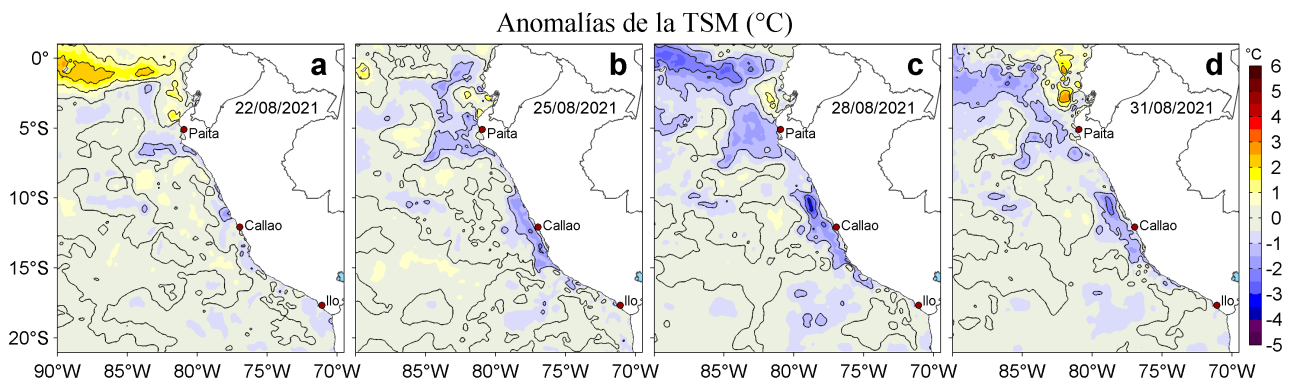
Anomalías de la TSM (°C)

0°
5°S
10°S
15°S
20°S

a
22/08/2021
Paita
Callao
Ilo

b
25/08/2021
Paita
Callao
Ilo

c
28/08/2021
Paita
Callao
Ilo

d
31/08/2021
Paita
Callao
Ilo

90°W 85°W 80°W 75°W 70°W
85°W 80°W 75°W 70°W
85°W 80°W 75°W 70°W
85°W 80°W 75°W 70°W

°C
6
5
4
3
2
1
0
-1
-2
-3
-4
-5